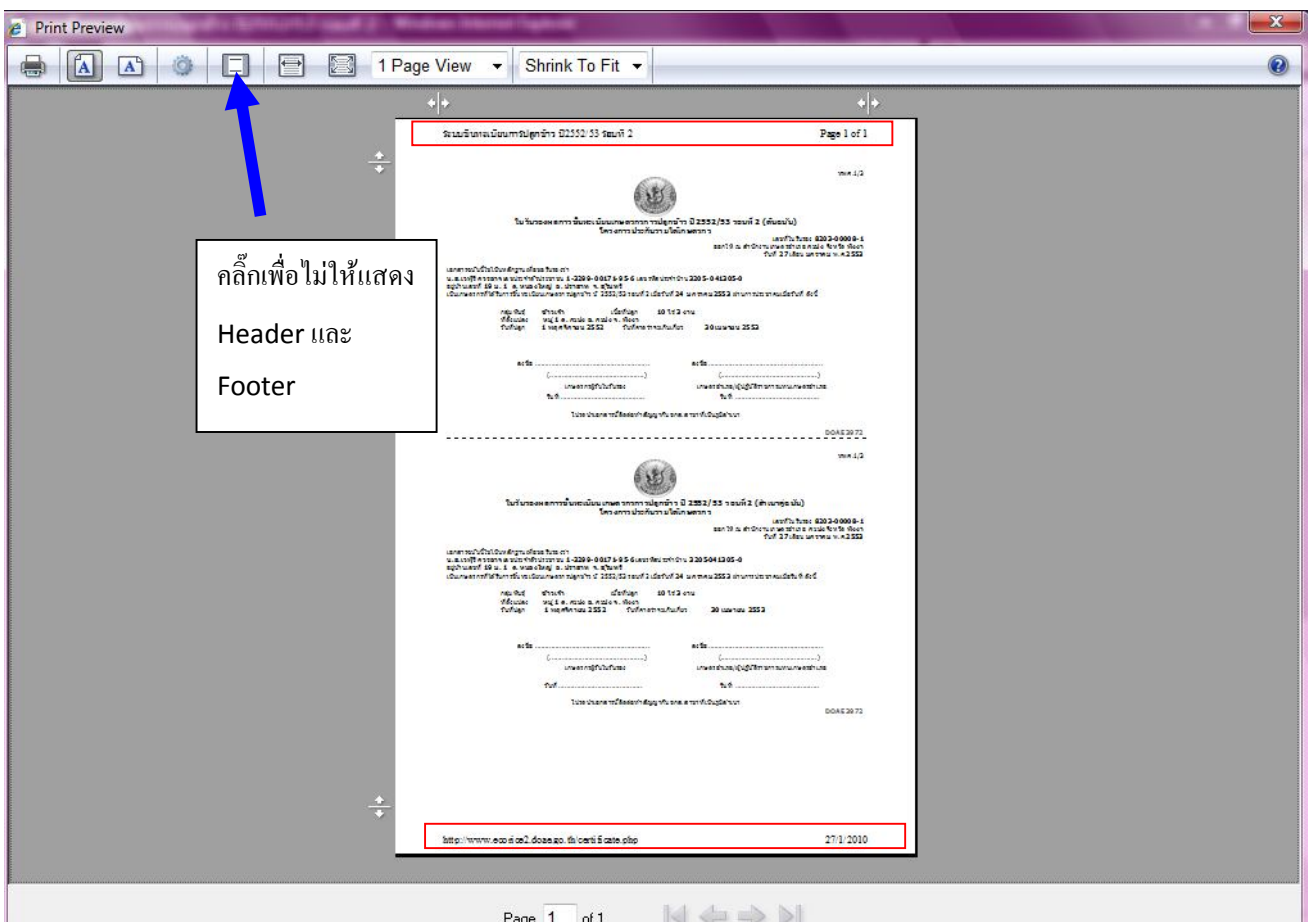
Print Preview

1 Page View
Shrink To Fit

ระบบขึ้นทะเบียนการปลูกข้าว ปี2552/53 รอบที่ 2

Page 1 of 1

คลิ๊กเพื่อไม่ให้แสดง Header และ Footer

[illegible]

DOAE 39 72

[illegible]

DOAE 39 72

http://www.ecoice2.doae.go.th/certificate.php

27/1/2010

Page 1 of 1